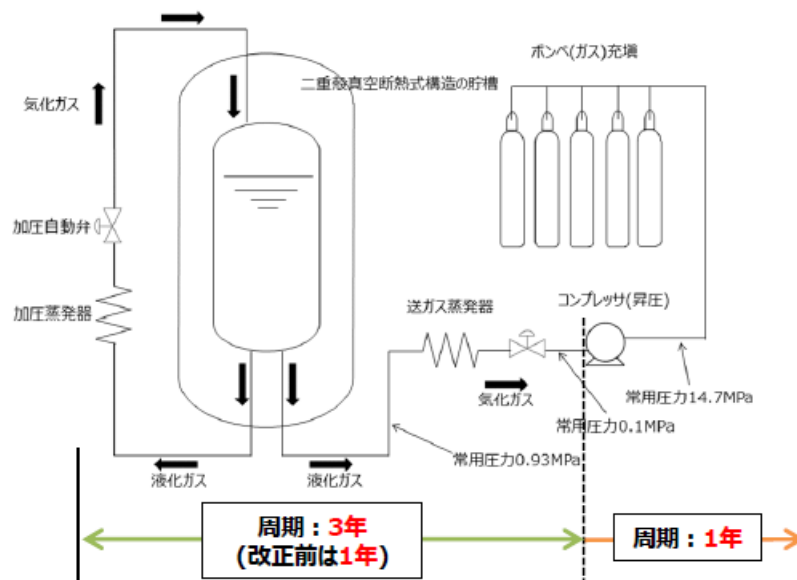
二重殻真空断熱式構造の貯槽

ボンベ(ガス)充填

気化ガス

加圧自動弁

加圧蒸発器

送ガス蒸発器

コンプレッサ(昇圧)

気化ガス

常用圧力0.1MPa

常用圧力14.7MPa

常用圧力0.93MPa

液化ガス

液化ガス

周期：3年
(改正前は1年)

周期：1年